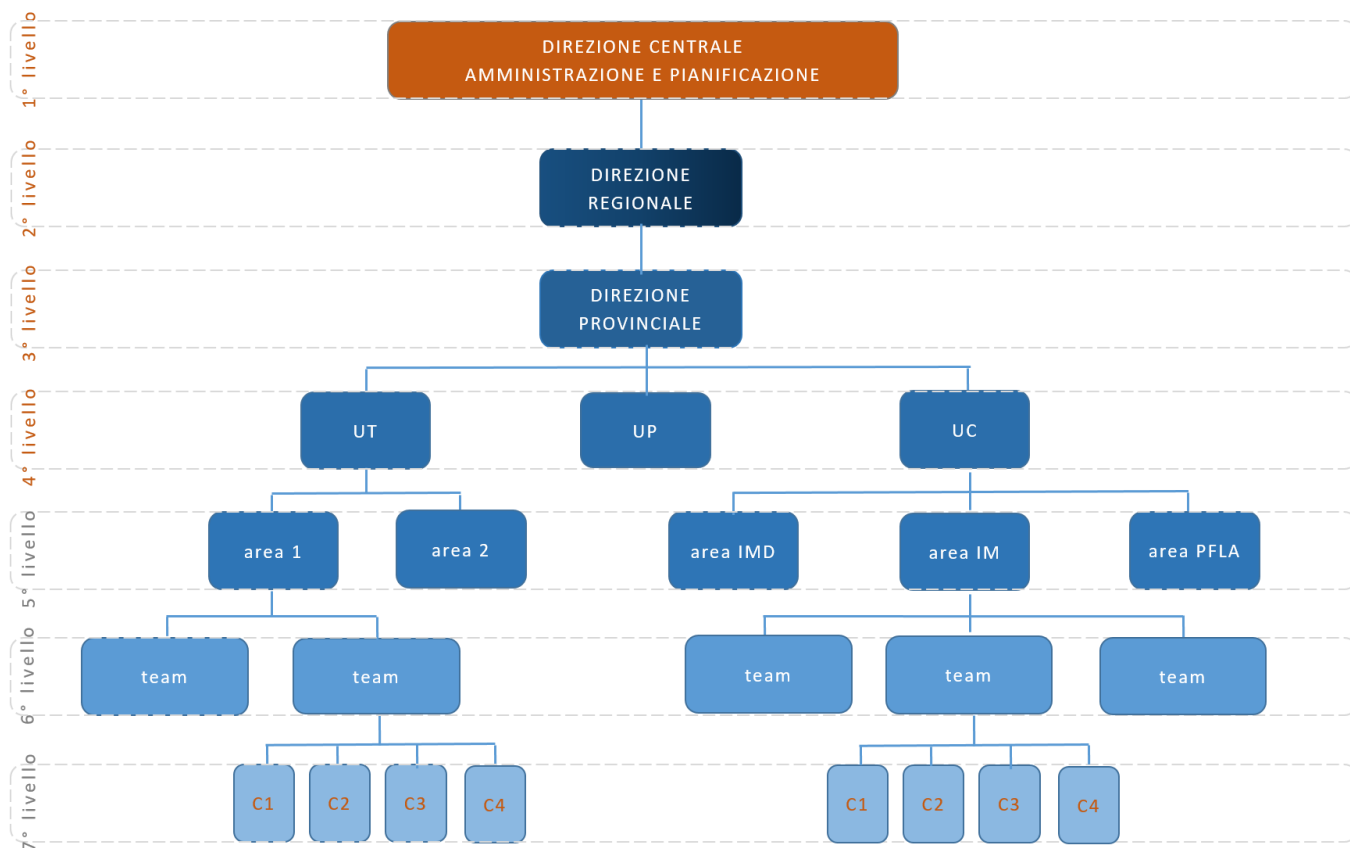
1° livello
DIREZIONE CENTRALE
AMMINISTRAZIONE E PIANIFICAZIONE

2° livello
DIREZIONE REGIONALE

3° livello
DIREZIONE PROVINCIALE

4° livello
UT
UP
UC

5° livello
area 1
area 2
area IMD
area IM
area PFLA

6° livello
team
team
team
team
team

7° livello
C1
C2
C3
C4
C1
C2
C3
C4